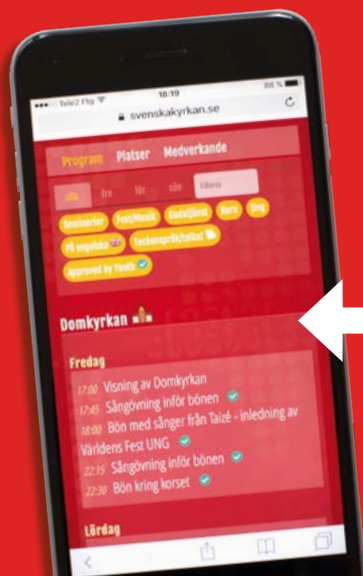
••••○ Tele2 Ftg 18:19 88 %

svenskakyrkan.se

Program Platser Medverkande

alla fre lör sön Filtrera

Seminarier Fest/Musik Gudstjänst Barn Ung

På engelska Teckenspråk/tolkat

Approved by Youth

Domkyrkan

Fredag

17:00 Visning av Domkyrkan

17:45 Sångövning inför bönen

18:00 Bön med sånger från Taizé - inledning av Världens Fest UNG

22:15 Sångövning inför bönen

22:30 Bön kring korset

Lördag